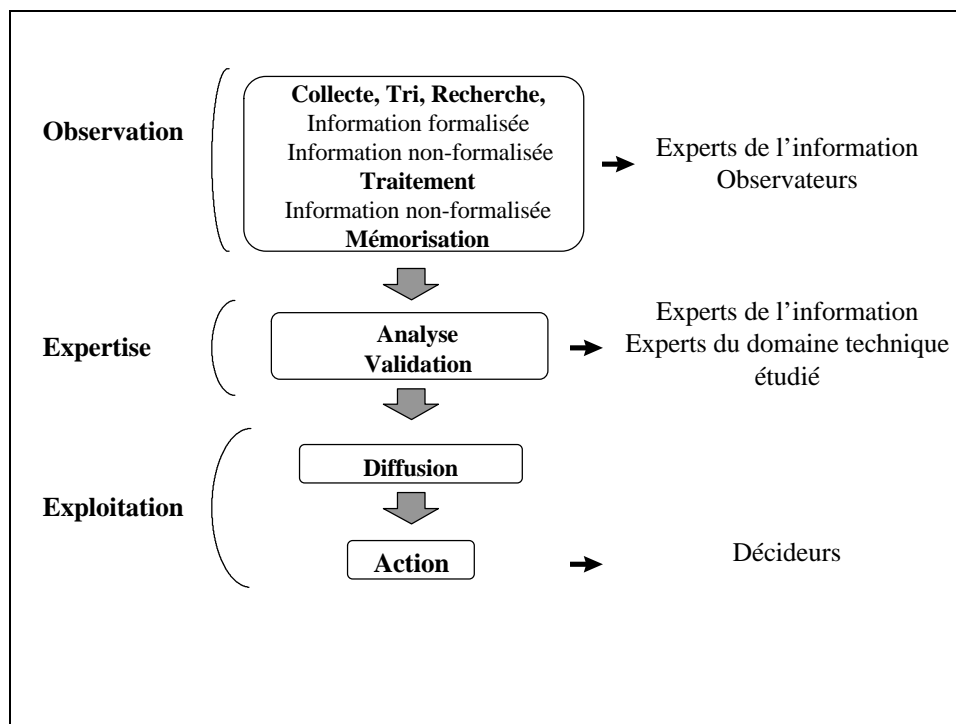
Observation

Collecte, Tri, Recherche,
Information formalisée
Information non-formalisée
Traitement
Information non-formalisée
Mémorisation

Experts de l'information
Observateurs

Expertise

Analyse
Validation

Experts de l'information
Experts du domaine technique étudié

Exploitation

Diffusion

Action

Décideurs